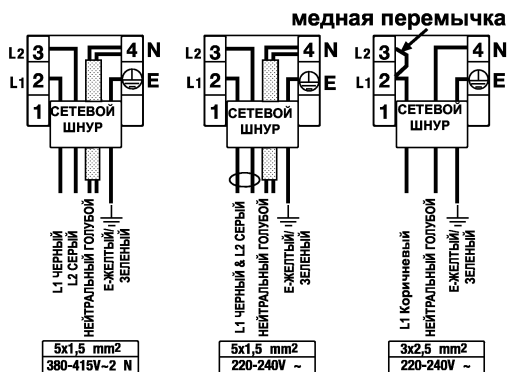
медная перемычка

L2 3
L1 2
1
4 N
E
СЕТЕВОЙ ШНУР
L1 ЧЕРНЫЙ
L2 СЕРЫЙ
НЕЙТРАЛЬНЫЙ ГОЛУБОЙ
Е-ЖЕЛТЫЙ/ ЗЕЛЕНЫЙ
5x1,5 mm2
380-415V~2 N

L2 3
L1 2
1
4 N
E
СЕТЕВОЙ ШНУР
L1 ЧЕРНЫЙ & L2 СЕРЫЙ
НЕЙТРАЛЬНЫЙ ГОЛУБОЙ
Е-ЖЕЛТЫЙ/ ЗЕЛЕНЫЙ
5x1,5 mm2
220-240V ~

L2 3
L1 2
1
4 N
E
СЕТЕВОЙ ШНУР
L1 Коричневый
НЕЙТРАЛЬНЫЙ ГОЛУБОЙ
Е-ЖЕЛТЫЙ/ ЗЕЛЕНЫЙ
3x2,5 mm2
220-240V ~